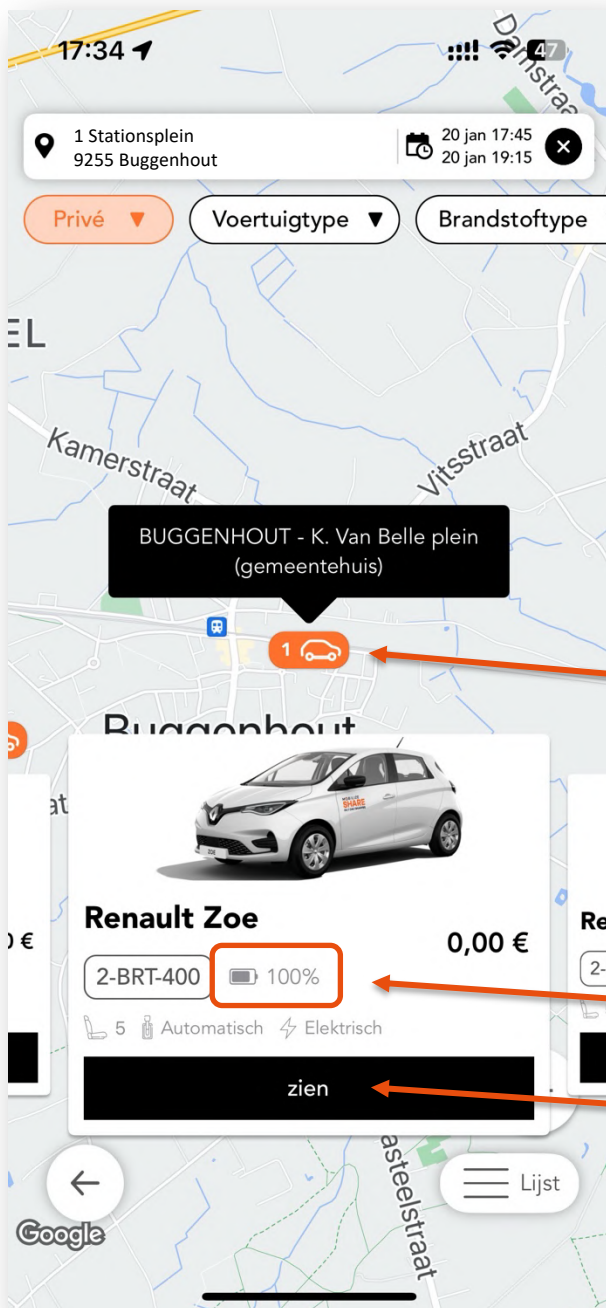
17:34

47

Damstraat

1 Stationsplein
9255 Buggenhout

20 jan 17:45
20 jan 19:15

Privé ▼

Voertuigtype ▼

Brandstoftype

EL

Kamerstraat

Vitsstraat

BUGGENHOUT - K. Van Belle plein (gemeentehuis)

1

Buggenhout

) €

Renault Zoe

0,00 €

2-BRT-400

100%

5 Automatisch Elektrisch

zien

Re

2-

Kasteelstraat

Lijst

Google